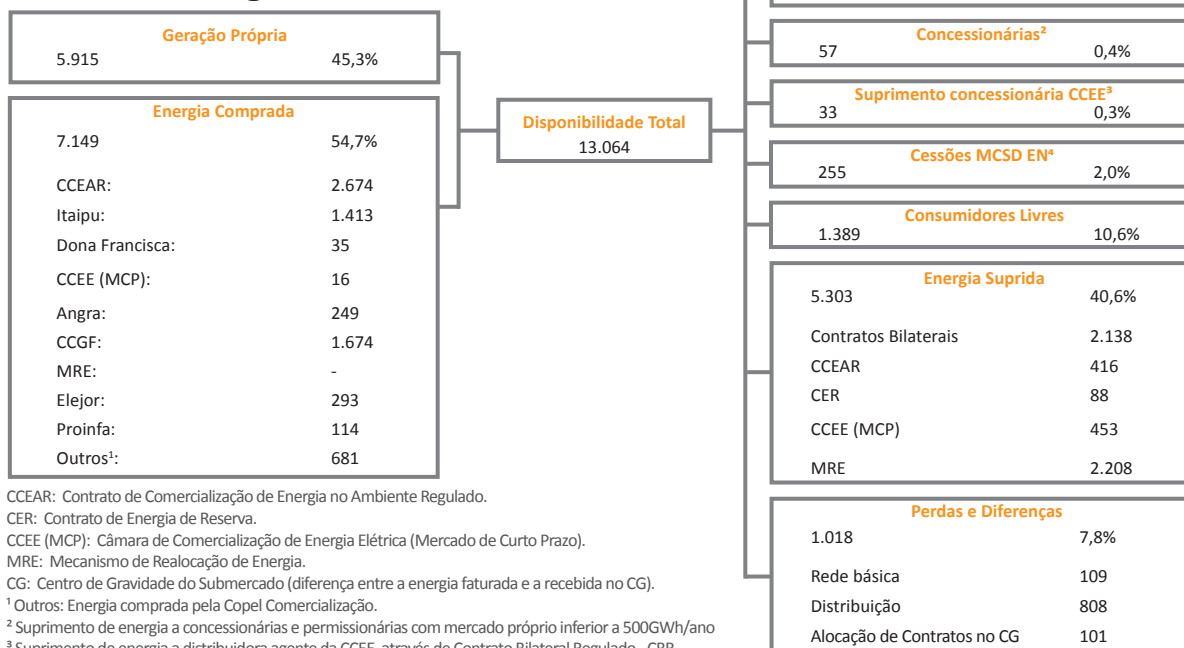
Geração Própria
5.915 45,3%

Energia Comprada
7.149 54,7%

| | |
|---|---|
| CCEAR: | 2.674 |
| Itaipu: | 1.413 |
| Dona Francisca: | 35 |
| CCEE (MCP): | 16 |
| Angra: | 249 |
| CCGF: | 1.674 |
| MRE: | - |
| Elejor: | 293 |
| Proinfa: | 114 |
| Outros¹: | 681 |

Disponibilidade Total
13.064

Concessionárias²
57 0,4%

Suprimento concessionária CCEE³
33 0,3%

Cessões MCSD EN⁴
255 2,0%

Consumidores Livres
1.389 10,6%

Energia Suprida
5.303 40,6%

| | |
|---|---|
| Contratos Bilaterais | 2.138 |
| CCEAR | 416 |
| CER | 88 |
| CCEE (MCP) | 453 |
| MRE | 2.208 |

Perdas e Diferenças
1.018 7,8%

| | |
|---|---|
| Rede básica | 109 |
| Distribuição | 808 |
| Alocação de Contratos no CG | 101 |

CCEAR: Contrato de Comercialização de Energia no Ambiente Regulado.
CER: Contrato de Energia de Reserva.
CCEE (MCP): Câmara de Comercialização de Energia Elétrica (Mercado de Curto Prazo).
MRE: Mecanismo de Realocação de Energia.
CG: Centro de Gravidade do Submercado (diferença entre a energia faturada e a recebida no CG).
¹ Outros: Energia comprada pela Copel Comercialização.
² Suprimento de energia a concessionárias e permissionárias com mercado próprio inferior a 500GWh/ano
³ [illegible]